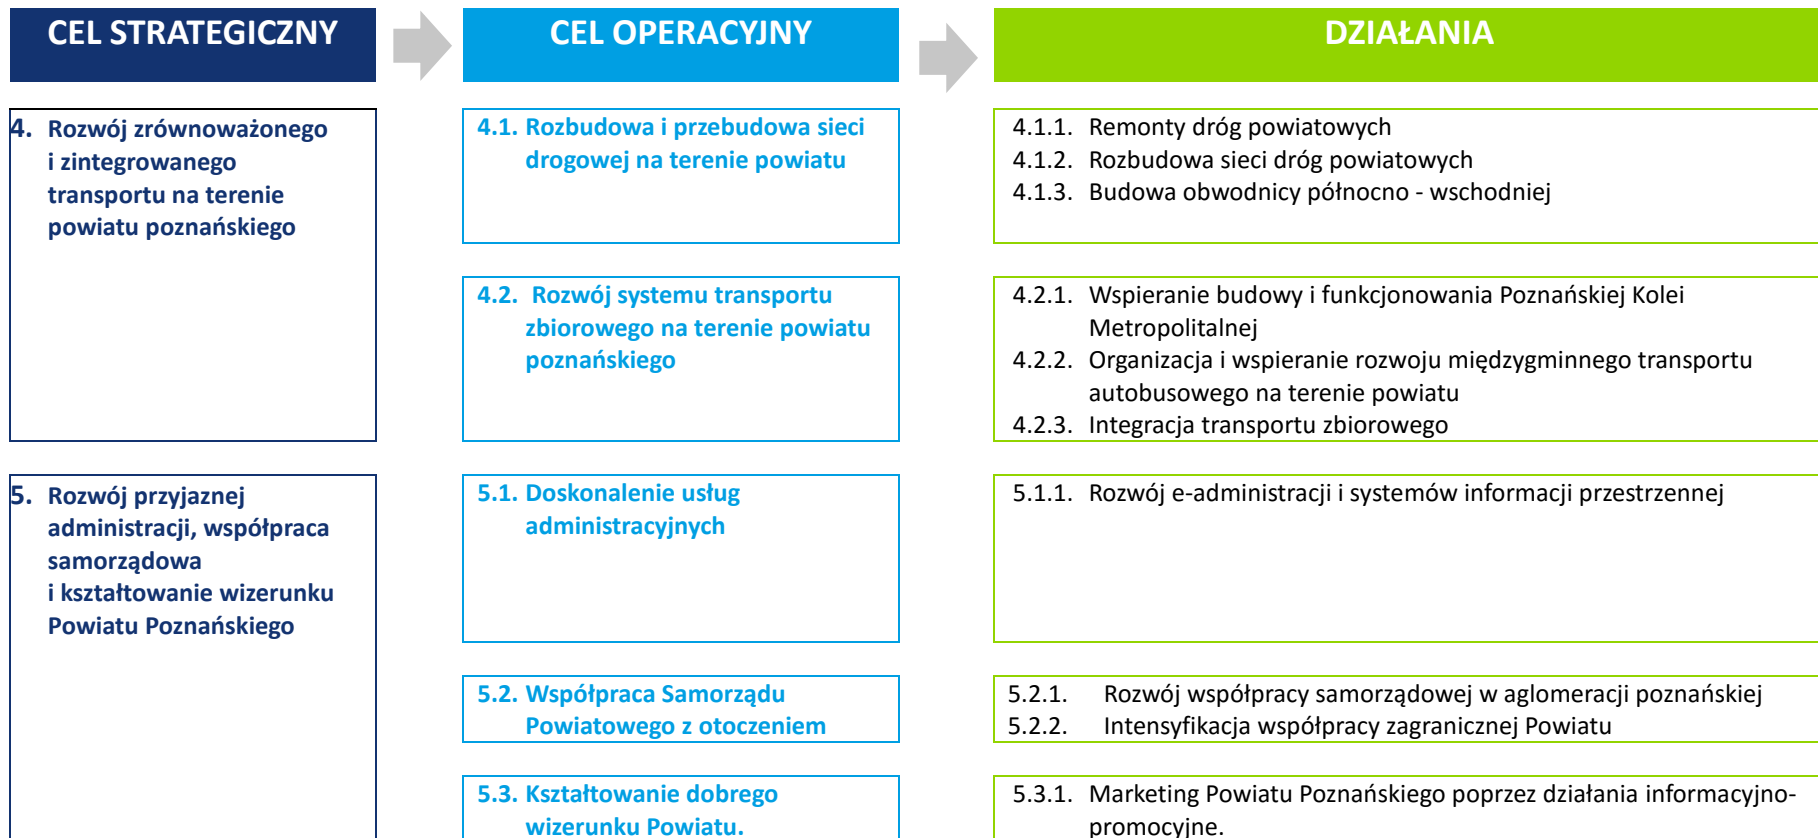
CEL STRATEGICZNY

CEL OPERACYJNY

DZIAŁANIA

4. Rozwój zrównoważonego i zintegrowanego transportu na terenie powiatu poznańskiego

4.1. Rozbudowa i przebudowa sieci drogowej na terenie powiatu

4.1.1. Remonty dróg powiatowych
4.1.2. Rozbudowa sieci dróg powiatowych
4.1.3. Budowa obwodnicy północno - wschodniej

4.2. Rozwój systemu transportu zbiorowego na terenie powiatu poznańskiego

4.2.1. Wspieranie budowy i funkcjonowania Poznańskiej Kolei Metropolitalnej
4.2.2. Organizacja i wspieranie rozwoju międzygminnego transportu autobusowego na terenie powiatu
4.2.3. Integracja transportu zbiorowego

5. Rozwój przyjaznej administracji, współpraca samorządowa i kształtowanie wizerunku Powiatu Poznańskiego

5.1. Doskonalenie usług administracyjnych

5.1.1. Rozwój e-administracji i systemów informacji przestrzennej

5.2. Współpraca Samorządu Powiatowego z otoczeniem

5.2.1. Rozwój współpracy samorządowej w aglomeracji poznańskiej
5.2.2. Intensyfikacja współpracy zagranicznej Powiatu

5.3. Kształtowanie dobrego wizerunku Powiatu.

5.3.1. Marketing Powiatu Poznańskiego poprzez działania informacyjno-promocyjne.